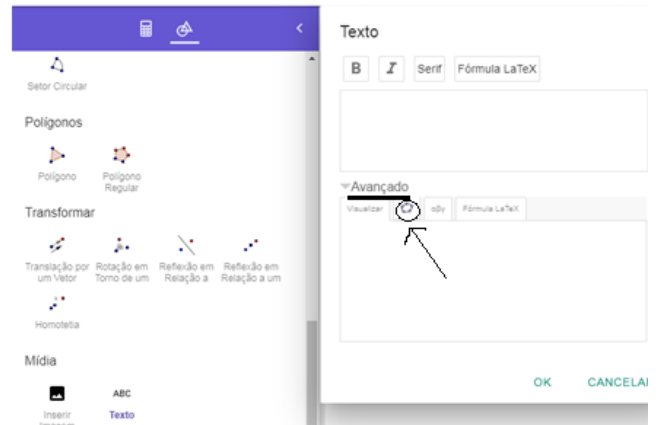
Setor Circular

Polígonos

Polígono
Polígono Regular

Transformar

Translação por um Vetor
Rotação em Torno de um
Reflexão em Relação a
Reflexão em Relação a um

Homotetia

Mídia

Inserir Imagem
ABC
Texto

Texto

B
I
Serif
Fórmula LaTeX

Avançado

Visualizar
αβγ
Fórmula LaTeX

OK
CANCELAR